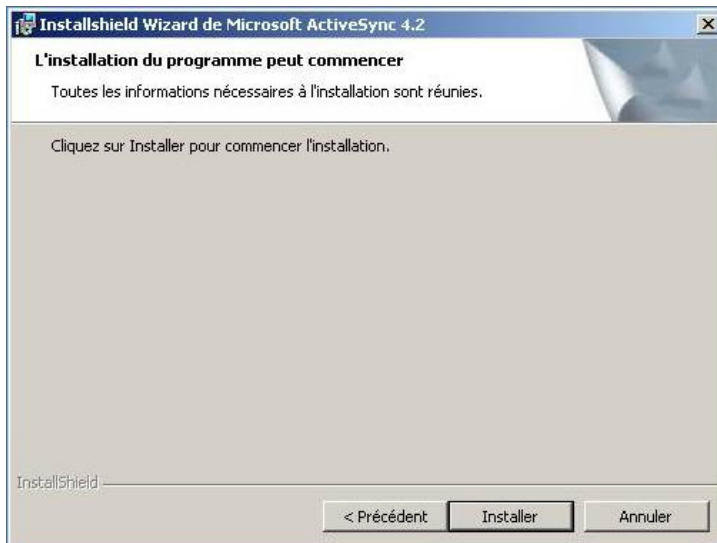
Installshield Wizard de Microsoft ActiveSync 4.2

L'installation du programme peut commencer

Toutes les informations nécessaires à l'installation sont réunies.

Cliquez sur Installer pour commencer l'installation.

InstallShield

< Précédent

Installer

Annuler